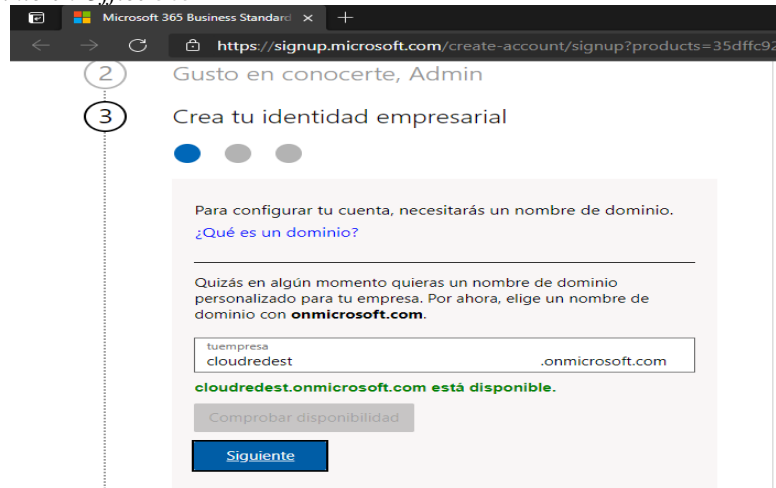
Microsoft 365 Business Standard ×

https://signup.microsoft.com/create-account/signup?products=35dffc92

2 Gusto en conocerte, Admin

3 Crea tu identidad empresarial

Para configurar tu cuenta, necesitarás un nombre de dominio.

¿Qué es un dominio?

Quizás en algún momento quieras un nombre de dominio personalizado para tu empresa. Por ahora, elige un nombre de dominio con **onmicrosoft.com**.

tuempresa
cloudredest .onmicrosoft.com

cloudredest.onmicrosoft.com está disponible.

Comprobar disponibilidad

Siguiente